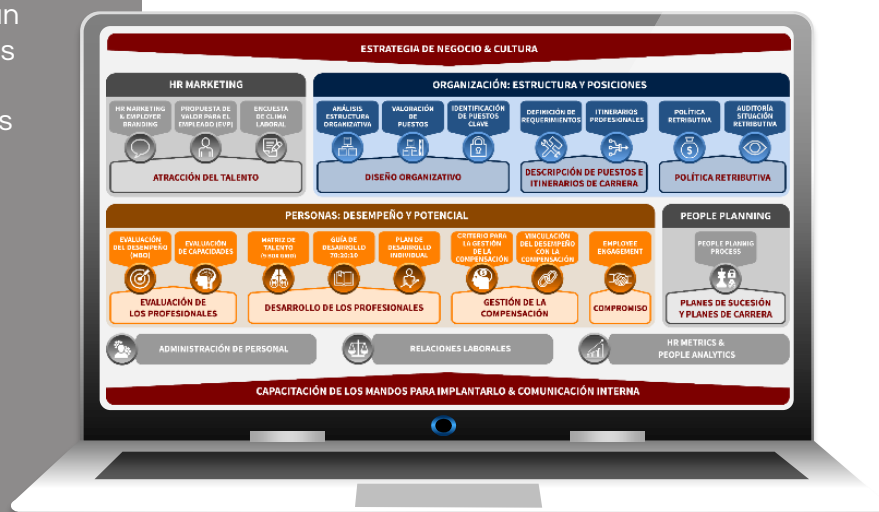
un
s

s

ESTRATEGIA DE NEGOCIO & CULTURA

HR MARKETING

HR MARKETING & EMPLOYER BRANDING

PROPUESTA DE VALOR PARA EL EMPLEADO (EVP)

ENCUESTA DE CLIMA LABORAL

ATRACCIÓN DEL TALENTO

ORGANIZACIÓN: ESTRUCTURA Y POSICIONES

ANÁLISIS ESTRUCTURA ORGANIZATIVA

VALORACIÓN DE PUESTOS

IDENTIFICACIÓN DE PUESTOS CLAVE

DISEÑO ORGANIZATIVO

DEFINICIÓN DE REQUERIMIENTOS

ITINERARIOS PROFESIONALES

DESCRIPCIÓN DE PUESTOS E ITINERARIOS DE CARRERA

POLÍTICA RETRIBUTIVA

AUDITORÍA SITUACIÓN RETRIBUTIVA

POLÍTICA RETRIBUTIVA

PERSONAS: DESEMPEÑO Y POTENCIAL

EVALUACIÓN DEL DESEMPEÑO (MBO)

EVALUACIÓN DE CAPACIDADES

EVALUACIÓN DE LOS PROFESIONALES

MATRIZ DE TALENTO (9 BOX GRID)

GUÍA DE DESARROLLO 70:20:10

PLAN DE DESARROLLO INDIVIDUAL

DESARROLLO DE LOS PROFESIONALES

CRITERIO PARA LA GESTIÓN DE LA COMPENSACIÓN

VINCULACIÓN DEL DESEMPEÑO CON LA COMPENSACIÓN

GESTIÓN DE LA COMPENSACIÓN

EMPLOYEE ENGAGEMENT

COMPROMISO

PEOPLE PLANNING

PEOPLE PLANNING PROCESS

PLANES DE SUCESIÓN Y PLANES DE CARRERA

ADMINISTRACIÓN DE PERSONAL

RELACIONES LABORALES

HR METRICS & PEOPLE ANALYTICS

CAPACITACIÓN DE LOS MANDOS PARA IMPLANTARLO & COMUNICACIÓN INTERNA